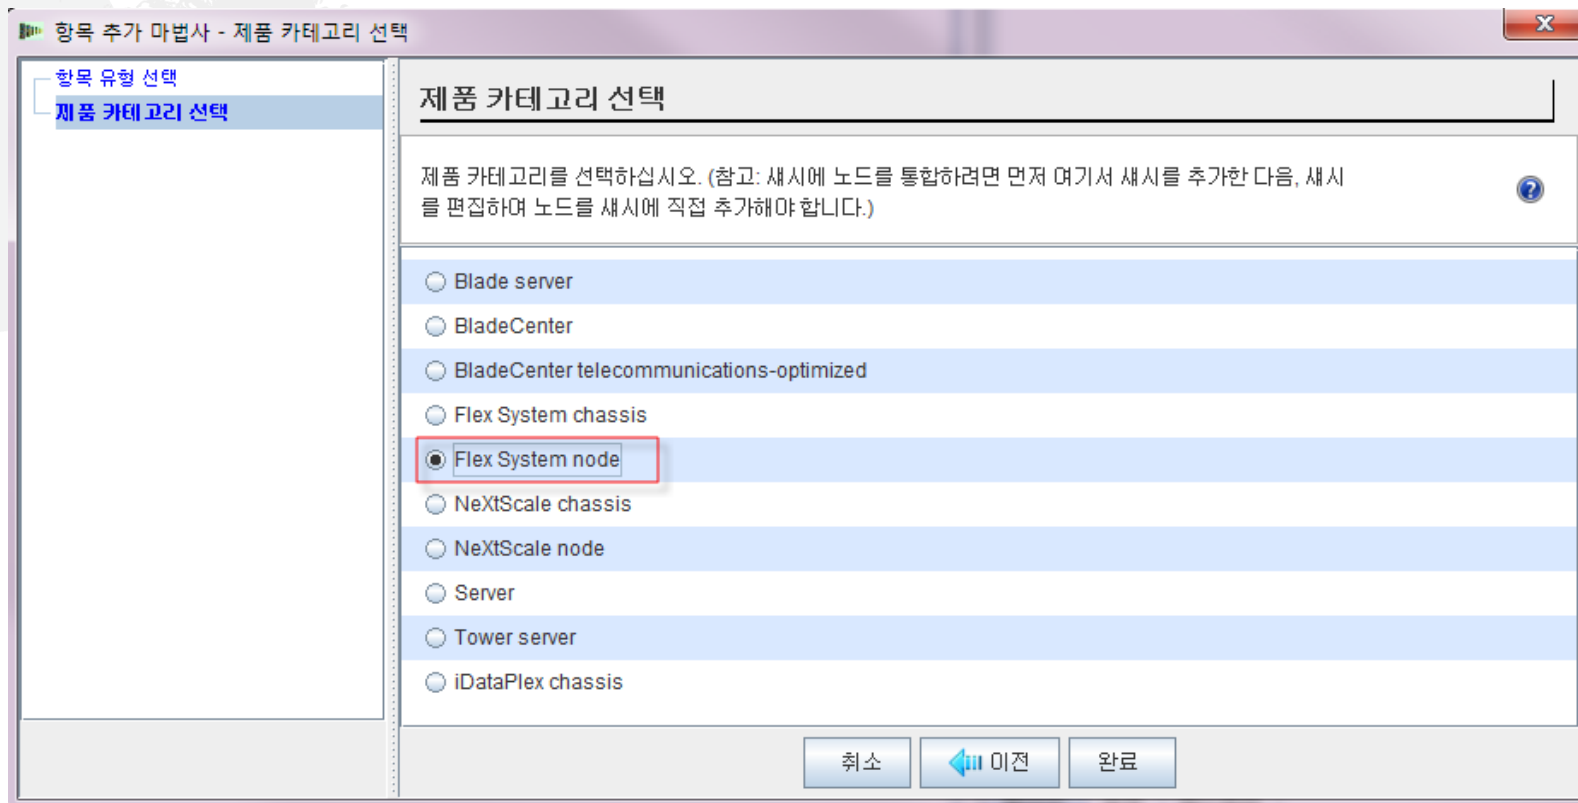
항목 추가 마법사 - 제품 카테고리 선택

항목 유형 선택
제품 카테고리 선택

제품 카테고리 선택

제품 카테고리를 선택하십시오. (참고: 섀시에 노드를 통합하려면 먼저 여기서 섀시를 추가한 다음, 섀시를 편집하여 노드를 섀시에 직접 추가해야 합니다.)

Blade server
BladeCenter
BladeCenter telecommunications-optimized
Flex System chassis
Flex System node
NeXtScale chassis
NeXtScale node
Server
Tower server
iDataPlex chassis

취소
이전
완료